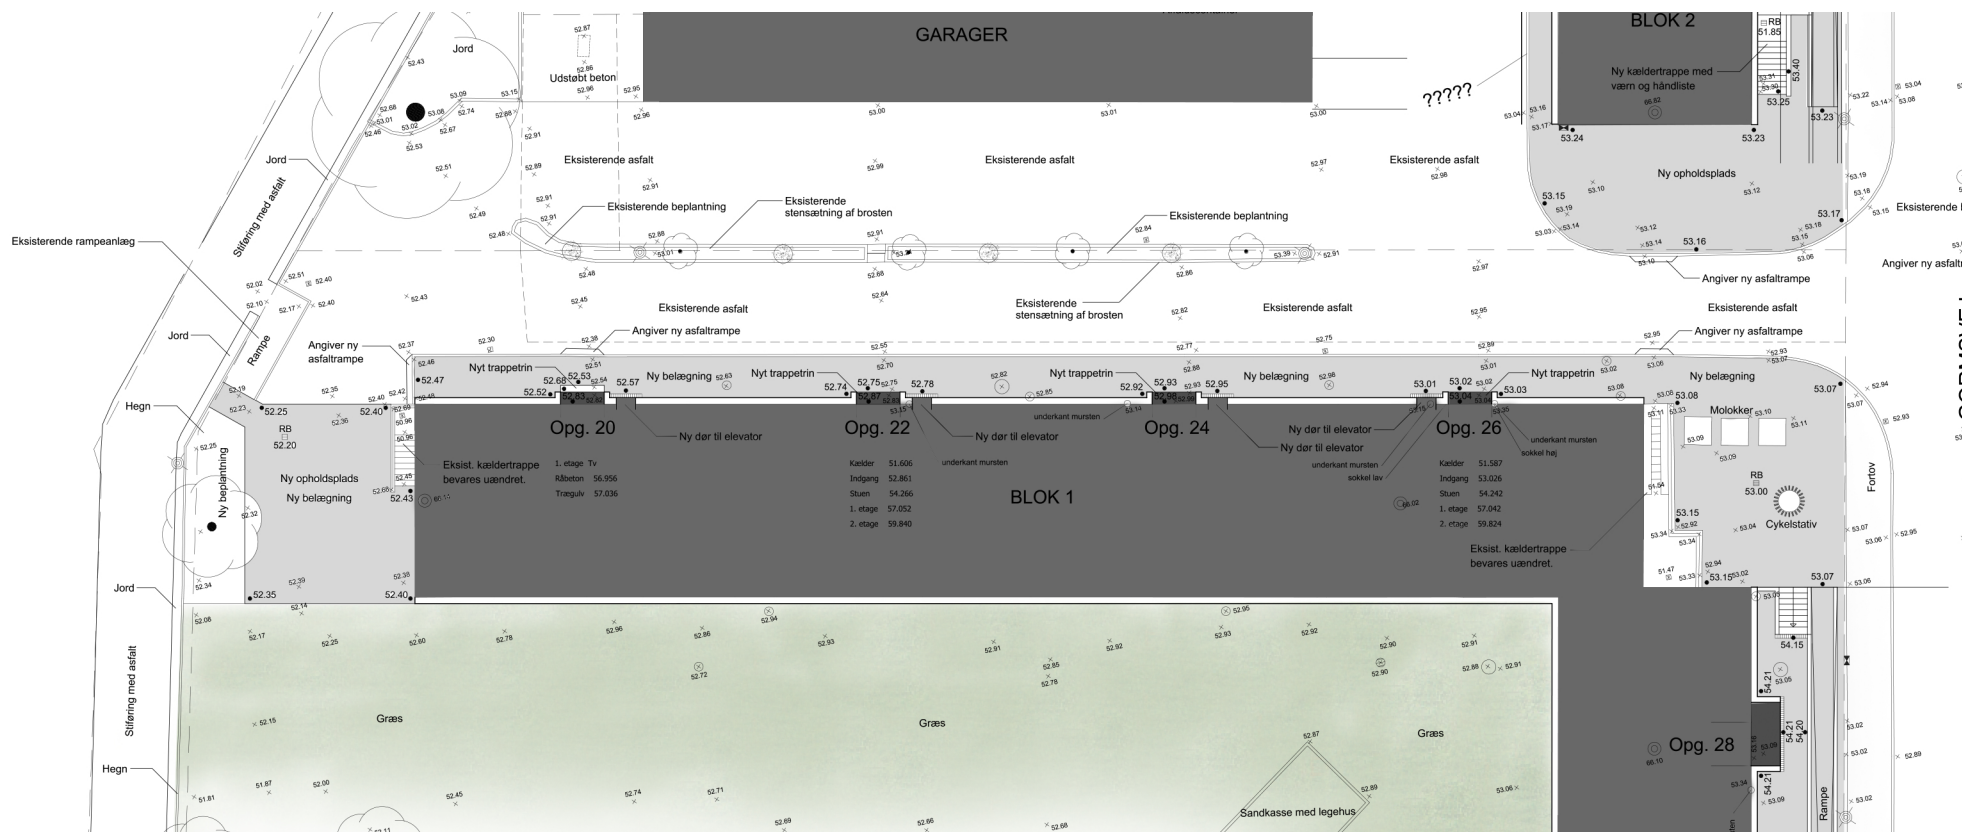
GARAGER

BLOK 2

Jord

Udstøbt beton

Ny kældertrappe med værn og håndliste

?????

Jord

Stiføring med asfalt

Eksisterende asfalt

Eksisterende asfalt

Eksisterende asfalt

Ny opholdsplads

Eksisterende beplantning

Eksisterende stensætning af brosten

Eksisterende beplantning

Eksisterende

Eksisterende rampeanlæg

Angiver ny asfaltrampe

Angiver ny asfaltr

Eksisterende asfalt

Eksisterende stensætning af brosten

Eksisterende asfalt

Eksisterende asfalt

Jord

Rampe

Angiver ny asfaltrampe

Angiver ny asfaltrampe

Angiver ny asfaltrampe

Nyt trappetrin

Ny belægning

Nyt trappetrin

Nyt trappetrin

Ny belægning

Nyt trappetrin

Ny belægning

Hegn

RB

Opg. 20

Opg. 22

Opg. 24

Opg. 26

Molokker

Ny dør til elevator

Ny dør til elevator

Ny dør til elevator

Ny dør til elevator

underkant mursten

underkant mursten

underkant mursten

underkant mursten

sokkel lav

sokkel høj

Ny opholdsplads

Ny belægning

Eksist. kældertrappe bevares uændret.

1. etage Tv
Råbeton 56.956
Trægulv 57.036

Kælder 51.606
Indgang 52.861
Stuen 54.266
1. etage 57.052
2. etage 59.840

BLOK 1

Kælder 51.587
Indgang 53.026
Stuen 54.242
1. etage 57.042
2. etage 59.824

RB
53.00

Cykelstativ

Fortov

Ny beplantning

Eksist. kældertrappe bevares uændret.

Jord

Stiføring med asfalt

Græs

Græs

Græs

Opg. 28

Hegn

Sandkasse med legehus

Rampe